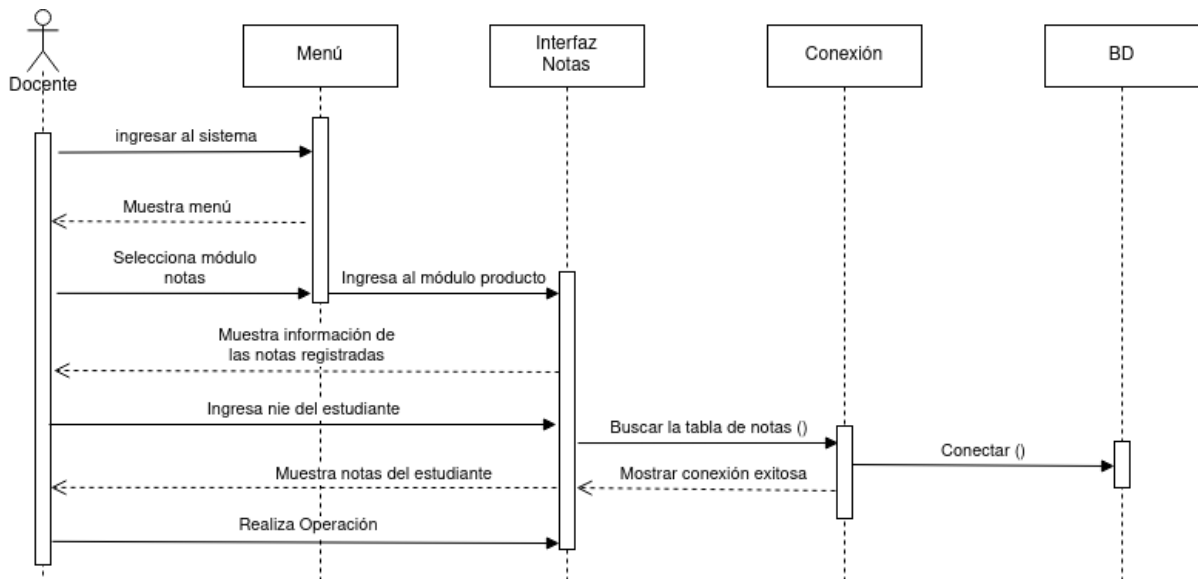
Docente

Menú

Interfaz Notas

Conexión

BD

ingresar al sistema

Muestra menú

Selecciona módulo notas

Ingresa al módulo producto

Muestra información de las notas registradas

Ingresa nie del estudiante

Buscar la tabla de notas ()

Conectar ()

Muestra notas del estudiante

Mostrar conexión exitosa

Realiza Operación